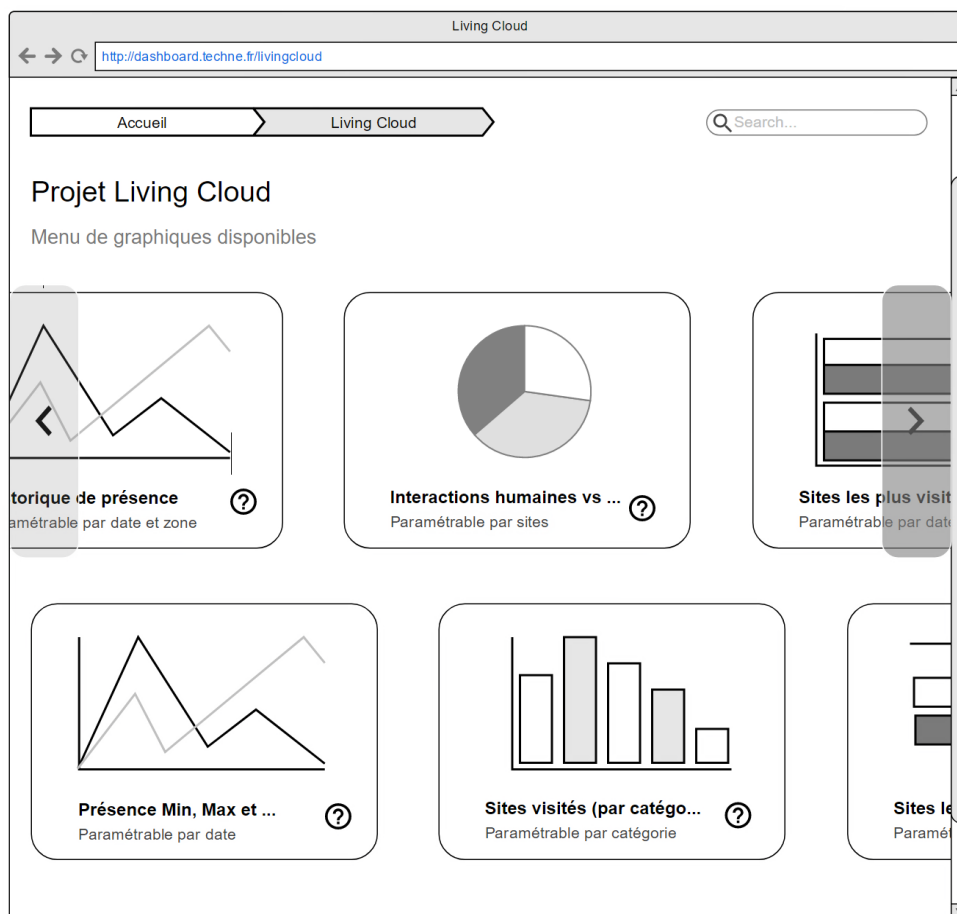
Living Cloud

http://dashboard.techne.fr/livingcloud

Accueil
Living Cloud

Search...

Projet Living Cloud

Menu de graphiques disponibles

torique de présence ?
aramétrable par date et zone

Interactions humaines vs ... ?
Paramétrable par sites

Sites les plus visit
Paramétrable par date

Présence Min, Max et ... ?
Paramétrable par date

Sites visités (par catégo... ?
Paramétrable par catégorie

Sites le
Paramé